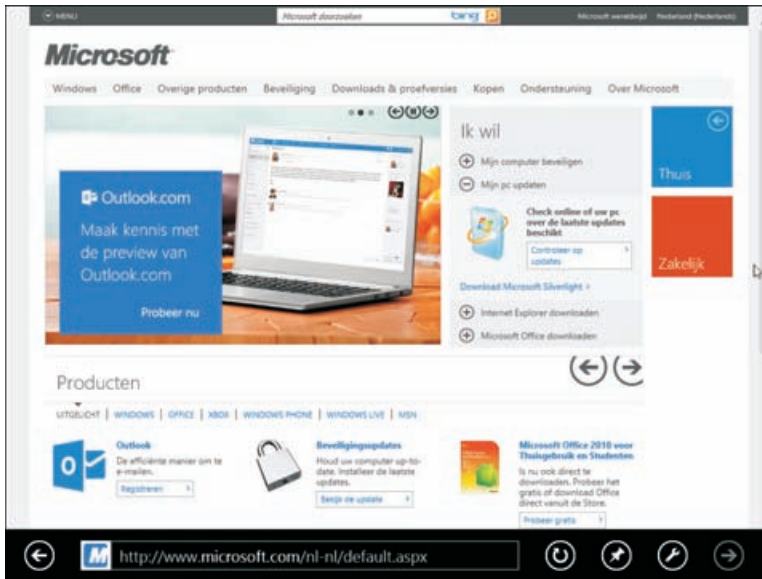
MENU

Microsoft doorzoeken bing

Microsoft wereldwijd Nederland (Nederlands)

Microsoft

Windows Office Overige producten Beveiliging Downloads & proefversies Kopen Ondersteuning Over Microsoft

Outlook.com

Maak kennis met de preview van Outlook.com

Probeer nu

Ik wil

Mijn computer beveiligen

Mijn pc updaten

Check online of uw pc over de laatste updates beschikt

Controleer op updates

Download Microsoft Silverlight

Internet Explorer downloaden

Microsoft Office downloaden

Thuis

Zakelijk

Producten

UITGELICHT | WINDOWS | OFFICE | XBOX | WINDOWS PHONE | WINDOWS LIVE | MSN

Outlook

De efficiënte manier om te e-mailen.

Registreren

Beveiligingsupdates

Houd uw computer up-to-date. Installeer de laatste updates.

Bekijk de update

Microsoft Office 2010 voor Thuisgebruik en Studenten

Is nu ook direct te downloaden. Probeer het gratis of download Office direct vanuit de Store.

Probeer gratis

http://www.microsoft.com/nl-nl/default.aspx